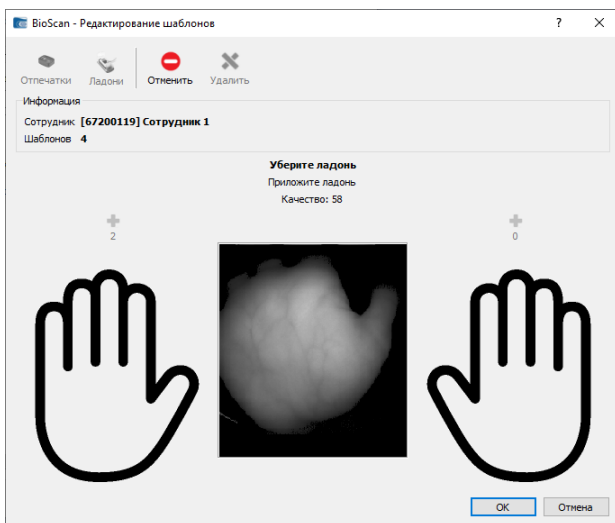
BioScan - Редактирование шаблонов

?

Отпечатки Ладони Отменить Удалить

Информация

Сотрудник **[67200119] Сотрудник 1**

Шаблонов **4**

**Уберите ладонь**

Приложите ладонь

Качество: 58

2

0

OK Отмена